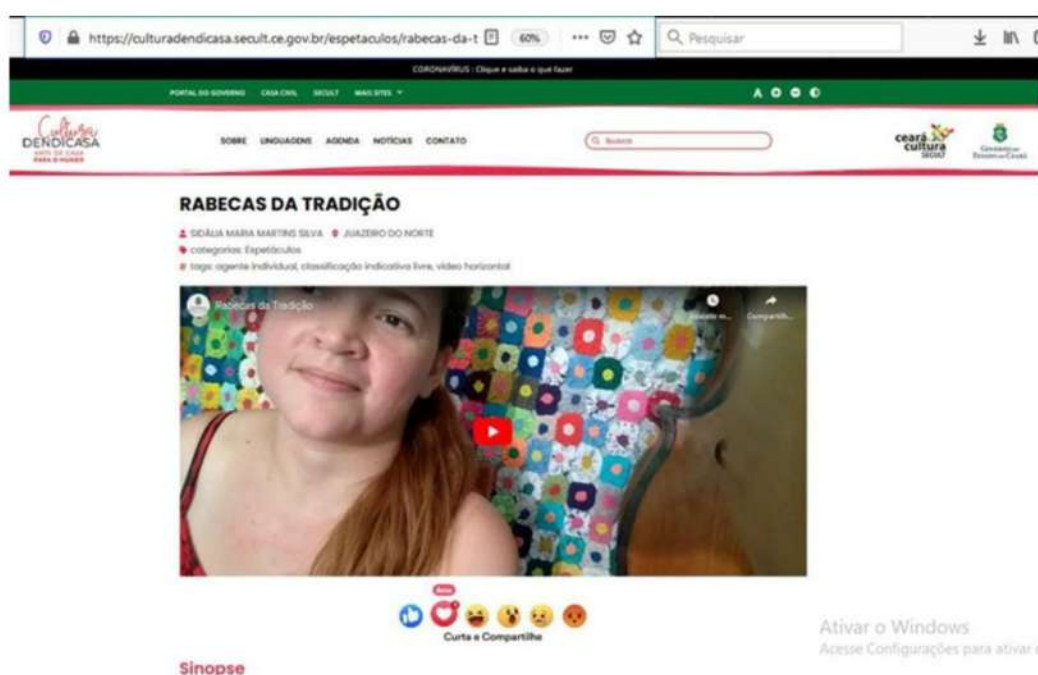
https://culturadendicasa.secult.ce.gov.br/espetaculos/rabecas-da-t 60% Pesquisar

CORONAVÍRUS : Clique e saiba o que fazer

PORTAL DO GOVERNO CASA CIVIL SECULT MAIS SITES

A

Cultura DENDICASA ARTE DE CASA PARA A GENTE

SOBRE LINGUAGENS AGENDA NOTÍCIAS CONTATO

Search

ceará cultura SECULT

Governo do Estado do Ceará

RABECAS DA TRADIÇÃO

SIDÁLIA MARIA MARTINS SILVA JUAZEIRO DO NORTE

categorias: Espetáculos

tags: agente individual, classificação indicativa livre, vídeo horizontal

Rabecas da Tradição

Assistir m... Compartilh...

Amei

Curta e Compartilhe

Ativar o Windows
Acesse Configurações para ativar

Sinopse